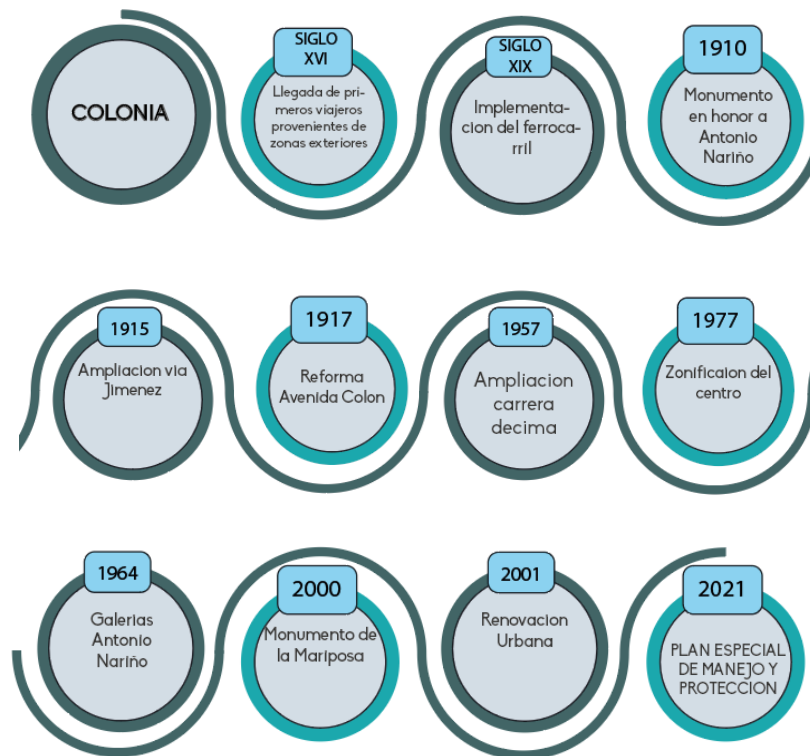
COLONIA

SIGLO XVI

Llegada de primeros viajeros provenientes de zonas exteriores

SIGLO XIX

Implementacion del ferrocarril

1910

Monumento en honor a Antonio Nariño

1915

Ampliacion via Jimenez

1917

Reforma Avenida Colon

1957

Ampliacion carrera decima

1977

Zonificaion del centro

1964

Galerias Antonio Nariño

2000

Monumento de la Mariposa

2001

Renovacion Urbana

2021

PLAN ESPECIAL DE MANEJO Y PROTECCION